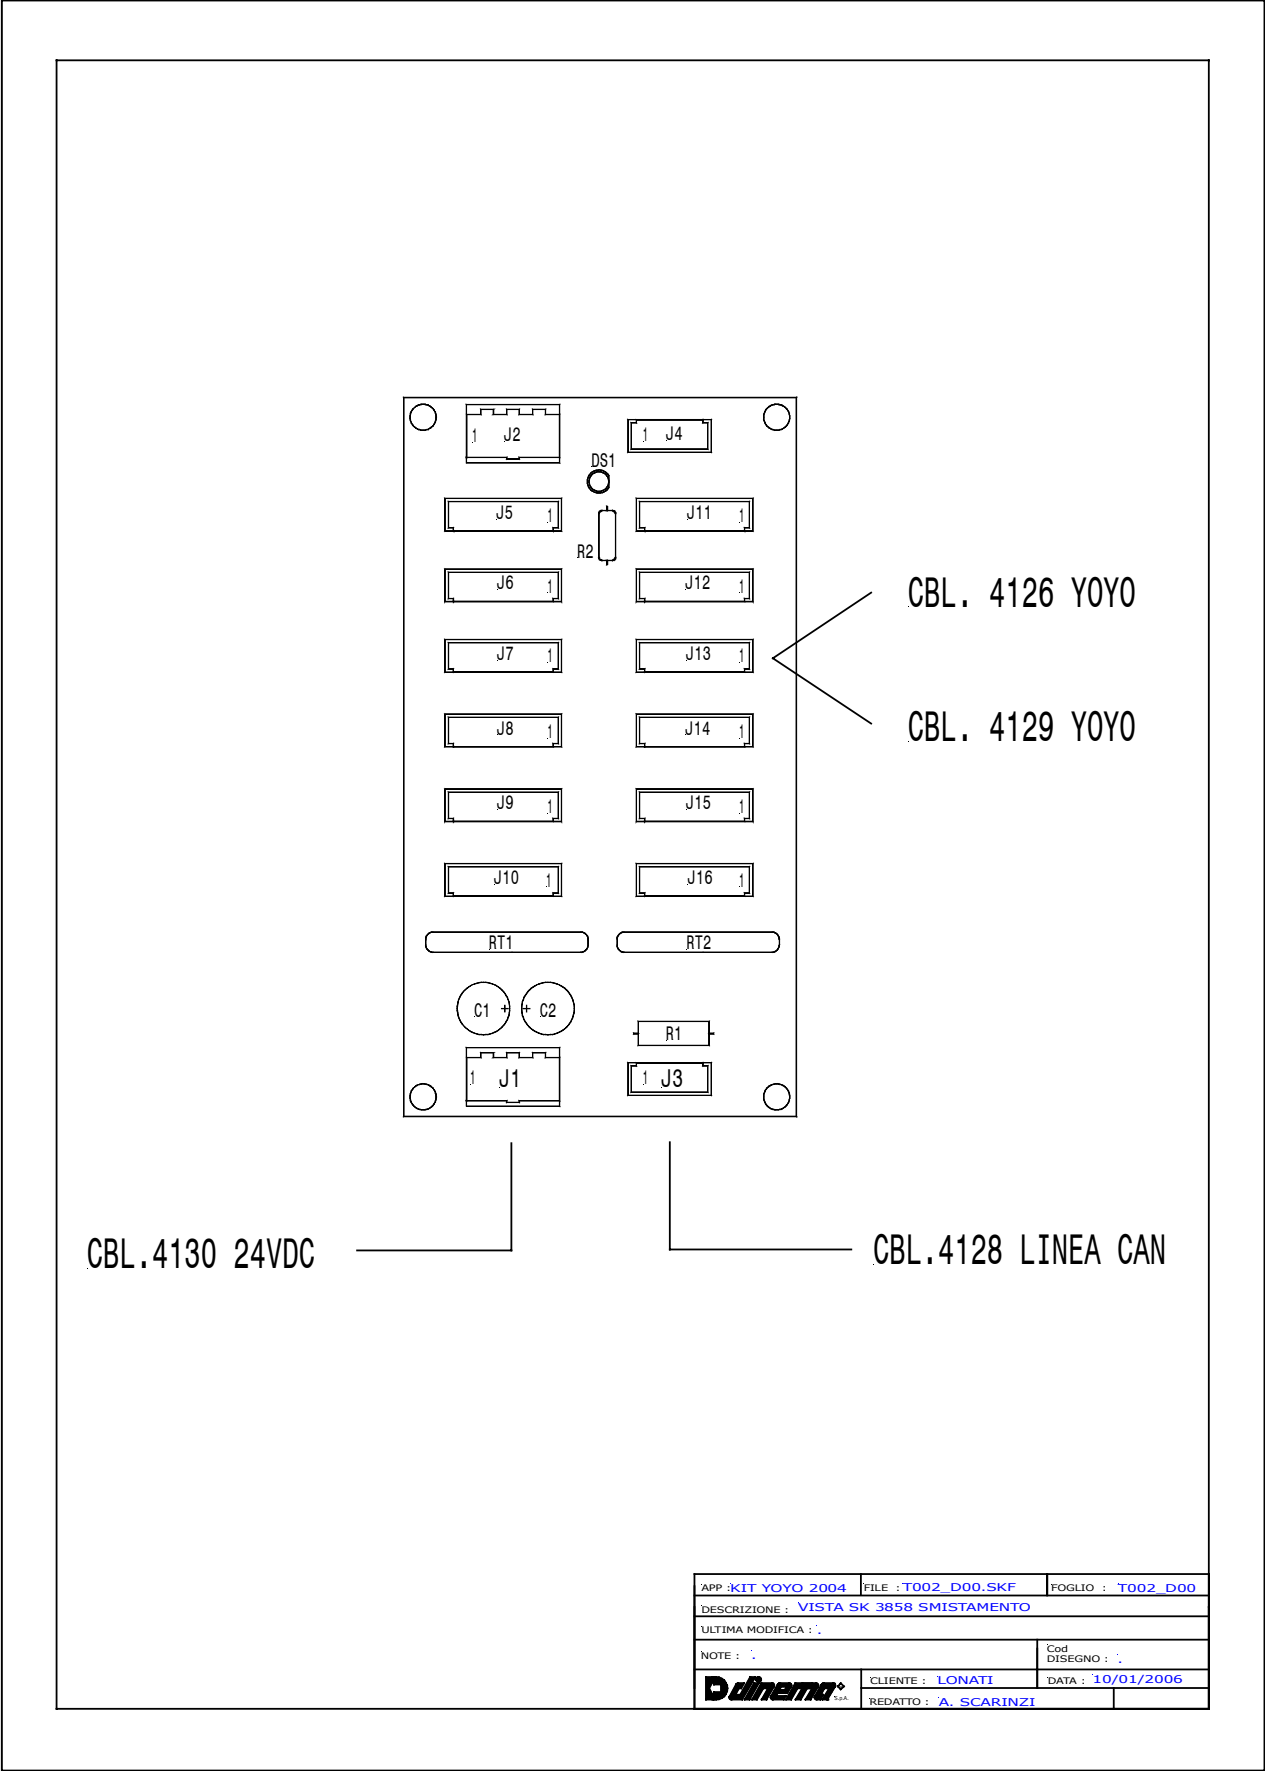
1 J2

1 J4

DS1

J5 1

J11 1

R2

J6 1

J12 1

J7 1

J13 1

J8 1

J14 1

J9 1

J15 1

J10 1

J16 1

RT1

RT2

C1 + + C2

R1

1 J1

1 J3

CBL. 4126 YOYO

CBL. 4129 YOYO

CBL.4130 24VDC

CBL.4128 LINEA CAN

| APP : KIT YOYO 2004 | FILE : T002_D00.SKF | FOGLIO : T002_D00 |
|---|---|---|
| DESCRIZIONE : VISTA SK 3858 SMISTAMENTO | | |
| ULTIMA MODIFICA : | | |
| NOTE : | | Cod DISEGNO : |
| dinema S.p.A. | CLIENTE : LONATI | DATA : 10/01/2006 |
| | REDATTO : A. SCARINZI | |